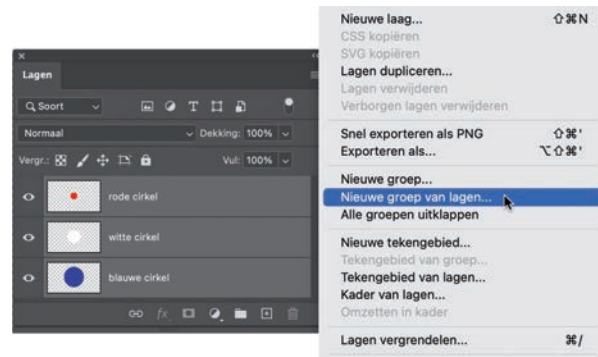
×
Lagen
Q Soort
Normaal
Dekking: 100%
Vergr.:
Vul: 100%
rode cirkel
witte cirkel
blauwe cirkel

Nieuwe laag... ⇧⌘N
CSS kopiëren
SVG kopiëren
Lagen dupliceren...
Lagen verwijderen
Verborgen lagen verwijderen
Snel exporteren als PNG ⇧⌘'
Exporteren als... ⌥⇧⌘'
Nieuwe groep...
Nieuwe groep van lagen...
Alle groepen uitklappen
Nieuwe tekengebied...
Tekengebied van groep...
Tekengebied van lagen...
Kader van lagen...
Omzetten in kader
Lagen vergrendelen... ⌘/